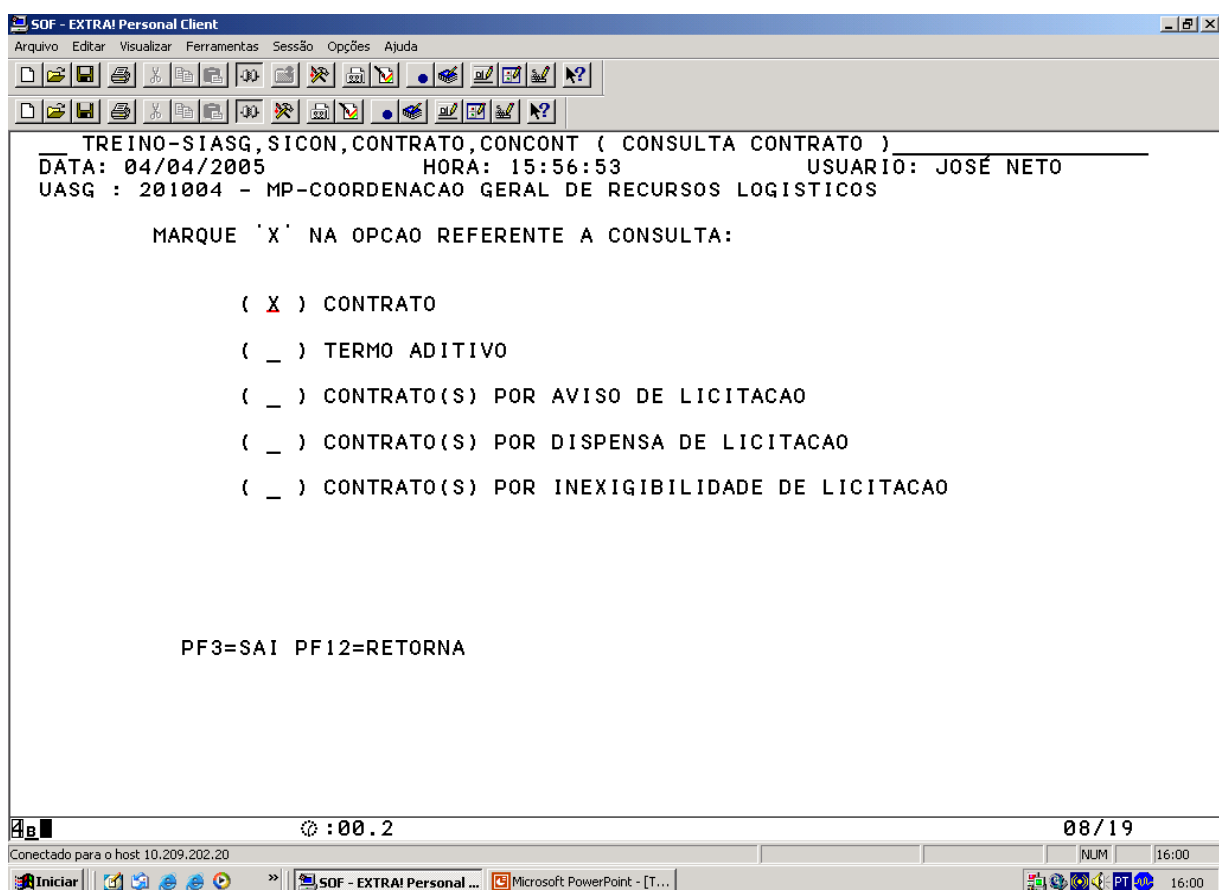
SOF - EXTRA! Personal Client

Arquivo Editar Visualizar Ferramentas Sessão Opções Ajuda

__ TREINO-SIASG,SICON,CONTRATO,CONCONT ( CONSULTA CONTRATO )
DATA: 04/04/2005 HORA: 15:56:53 USUARIO: JOSÉ NETO
UASG : 201004 - MP-COORDENACAO GERAL DE RECURSOS LOGISTICOS

MARQUE 'X' NA OPCAO REFERENTE A CONSULTA:

( X ) CONTRATO

( _ ) TERMO ADITIVO

( _ ) CONTRATO(S) POR AVISO DE LICITACAO

( _ ) CONTRATO(S) POR DISPENSA DE LICITACAO

( _ ) CONTRATO(S) POR INEXIGIBILIDADE DE LICITACAO

PF3=SAI PF12=RETORNA

4B :00.2 08/19

Conectado para o host 10.209.202.20 NUM 16:00

Iniciar SOF - EXTRA! Personal ... Microsoft PowerPoint - [T... PT 16:00